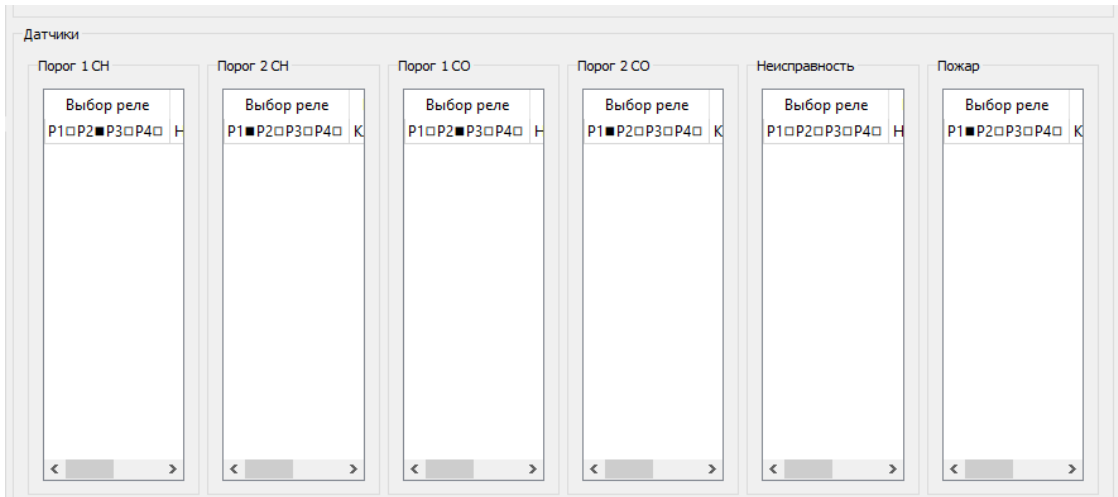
Датчики

Порог 1 CH

| Выбор реле |
|---|
| P1□P2■P3□P4□ | H

Порог 2 CH

| Выбор реле |
|---|
| P1■P2□P3□P4□ | K

Порог 1 CO

| Выбор реле |
|---|
| P1□P2■P3□P4□ | H

Порог 2 CO

| Выбор реле |
|---|
| P1■P2□P3□P4□ | K

Неисправность

| Выбор реле |
|---|
| P1□P2□P3□P4□ | H

Пожар

| Выбор реле |
|---|
| P1■P2□P3□P4□ | K